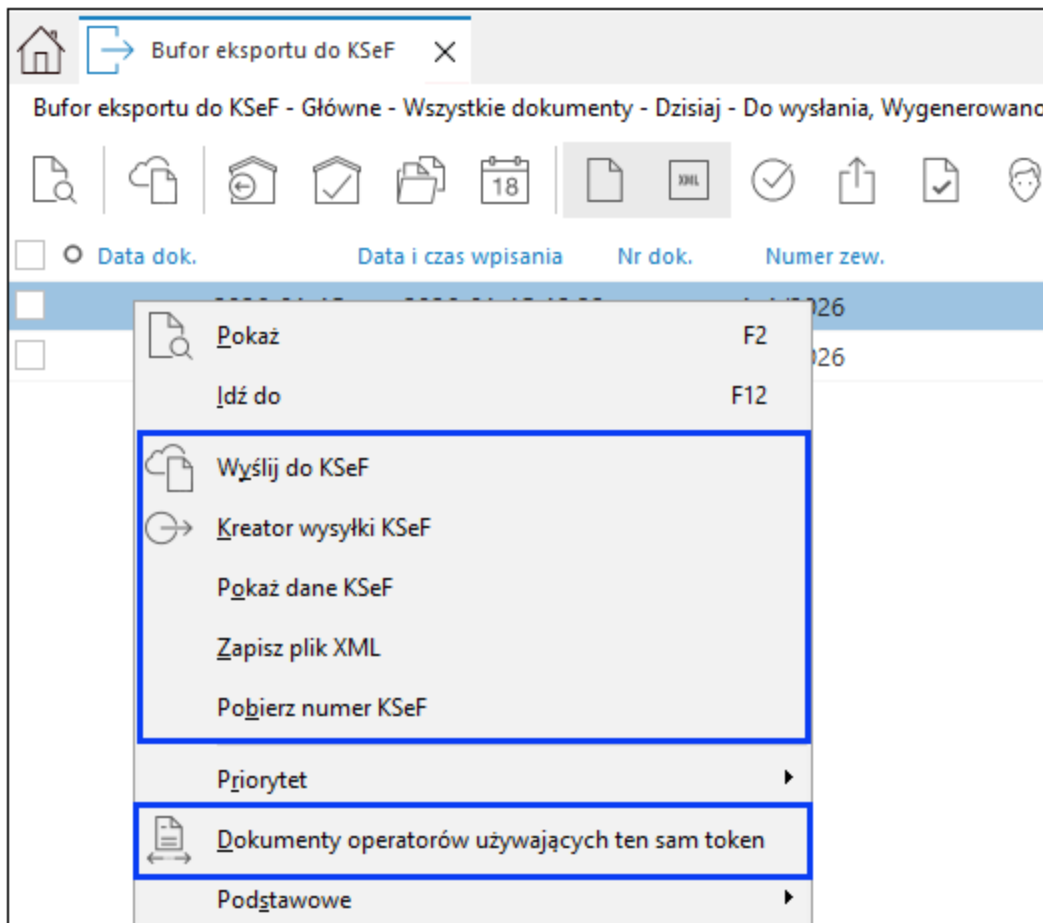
Bufor eksportu do KSeF ×

Bufor eksportu do KSeF - Główne - Wszystkie dokumenty - Dzisiaj - Do wysłania, Wygenerowanc

18 XML

Data dok. Data i czas wpisania Nr dok. Numer zew.

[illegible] 026

026

Pokaż F2

Idź do F12

Wyślij do KSeF

Kreator wysyłki KSeF

Pokaż dane KSeF

Zapisz plik XML

Pobierz numer KSeF

Priorytet

Dokumenty operatorów używających ten sam token

Podstawowe